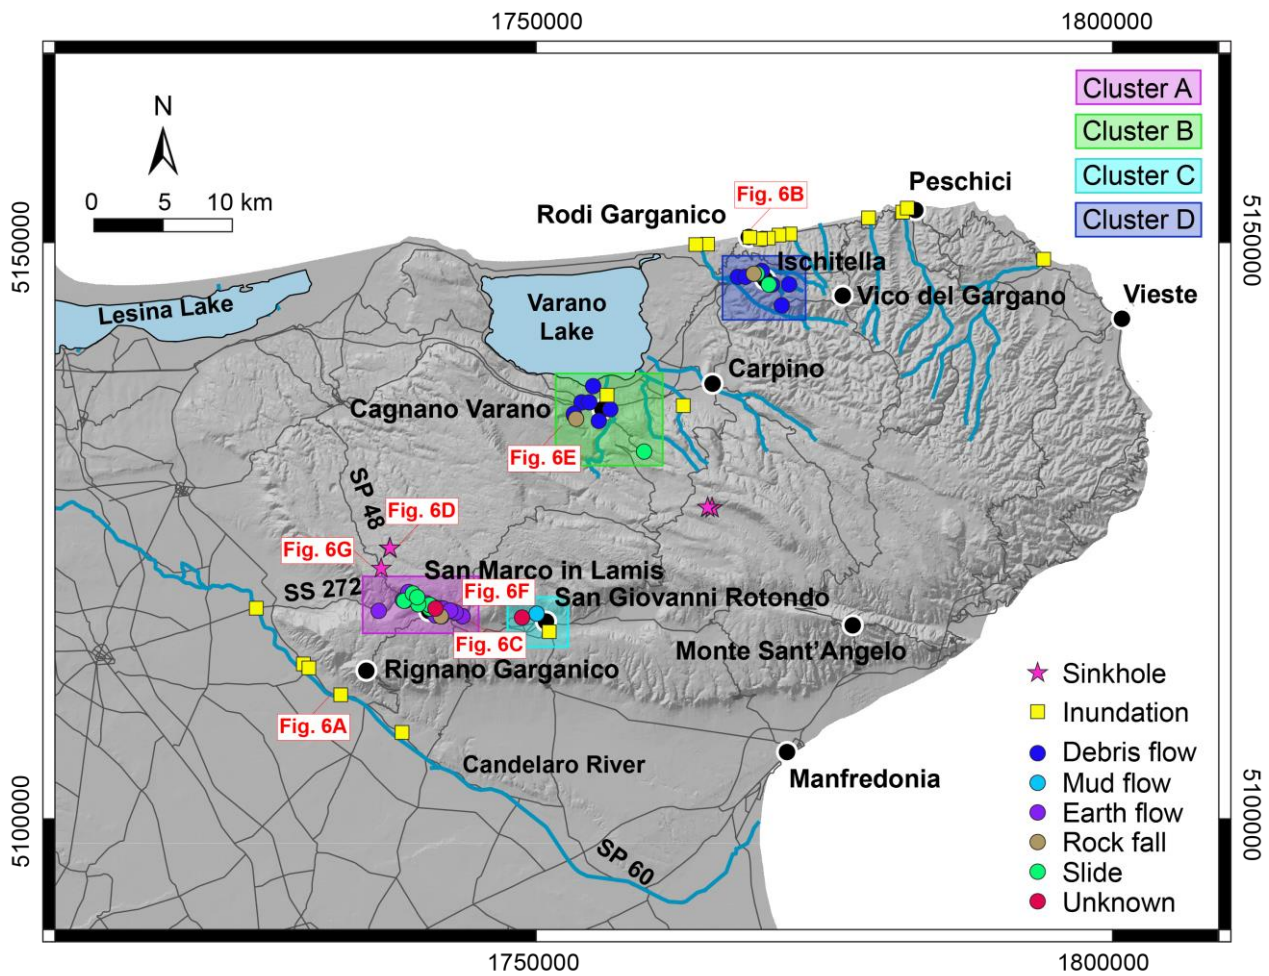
1750000
1800000
5150000
5100000
5150000
5100000
1750000
1800000

Cluster A
Cluster B
Cluster C
Cluster D

N
0 5 10 km

Peschici
Fig. 6B
Rodi Garganico
Ischitella
Vico del Gargano
Vieste
Lesina Lake
Varano Lake
Carpino
Cagnano Varano
Fig. 6E
SP 48
Fig. 6D
Fig. 6G
San Marco in Lamis
Fig. 6F
SS 272
San Giovanni Rotondo
Fig. 6C
Monte Sant'Angelo
Rignano Garganico
Fig. 6A
Candelaro River
Manfredonia
SP 60

Sinkhole
Inundation
Debris flow
Mud flow
Earth flow
Rock fall
Slide
Unknown